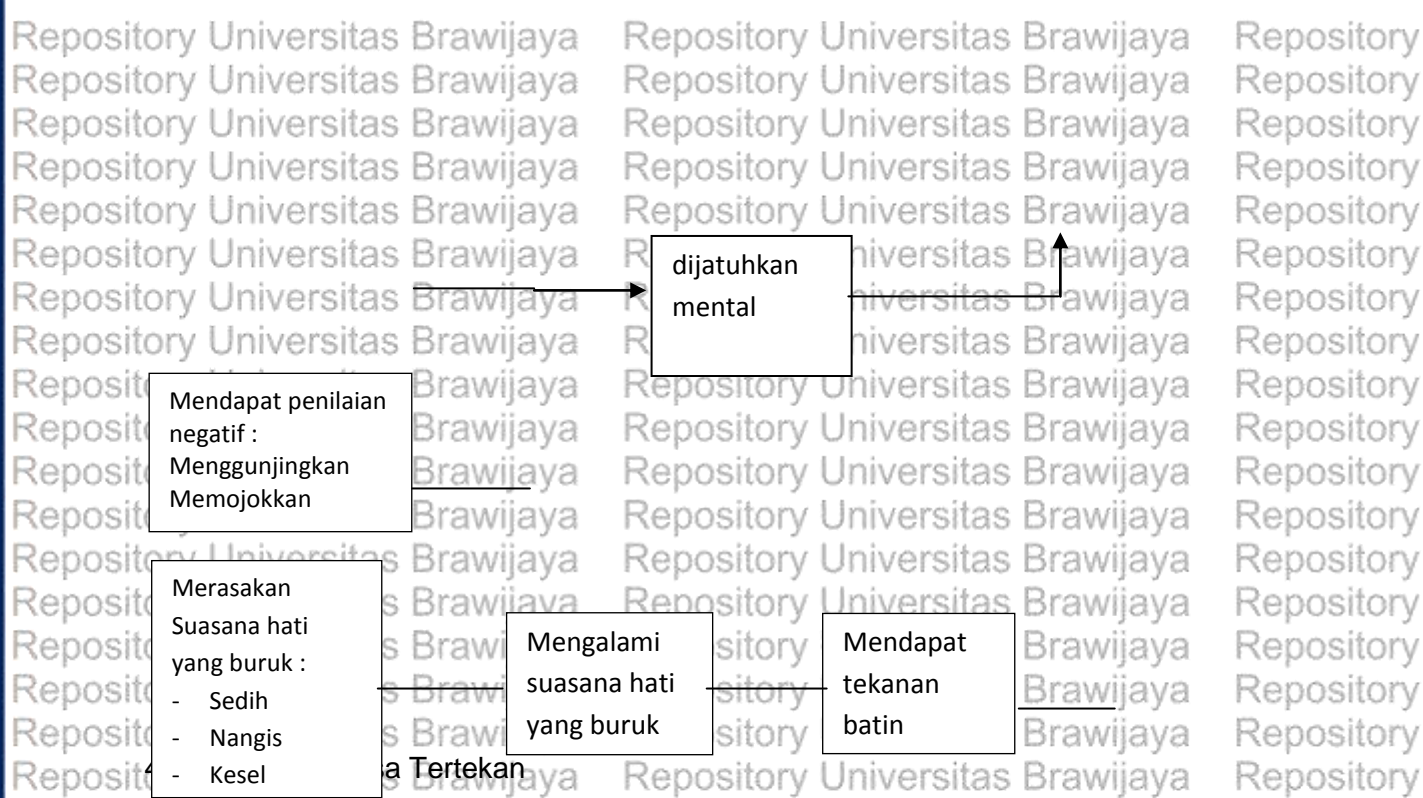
Repository Universitas Brawijaya Repository Universitas Brawijaya Repository

dijatuhkan mental

Mendapat penilaian negatif :
Menggunjingkan
Memojokkan

Merasakan Suasana hati yang buruk :
- Sedih
- Nangis
- Kesel

Mengalami suasana hati yang buruk

Mendapat tekanan batin

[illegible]a Tertekan